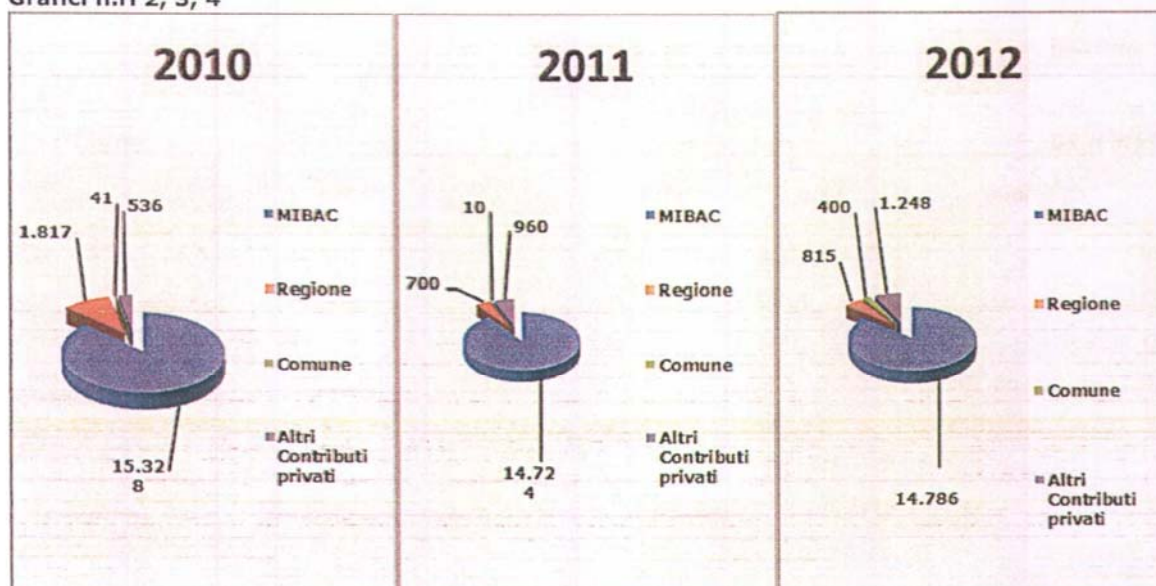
Grafici n.ri 2, 3, 4

2010

1.817
41
536
15.32
8

MIBAC
Regione
Comune
Altri Contributi privati

2011

10
960
700
14.72
4

MIBAC
Regione
Comune
Altri Contributi privati

2012

400
1.248
815
14.786

MIBAC
Regione
Comune
Altri Contributi privati